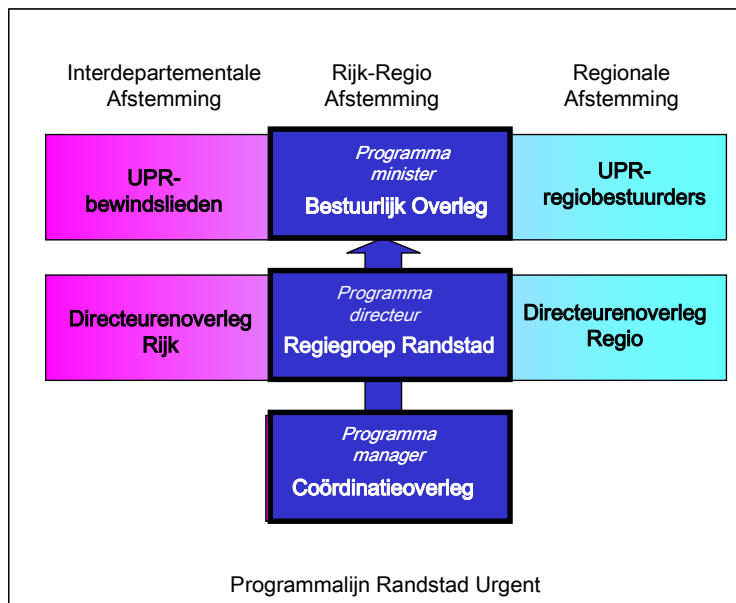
Interdepartementale Afstemming

Rijk-Regio Afstemming

Regionale Afstemming

UPR-bewindslieden

Programma minister

Bestuurlijk Overleg

UPR-regiobestuurders

Directeurenoverleg Rijk

Programma directeur

Regiegroep Randstad

Directeurenoverleg Regio

Programma manager

Coördinatieoverleg

Programmalijn Randstad Urgent